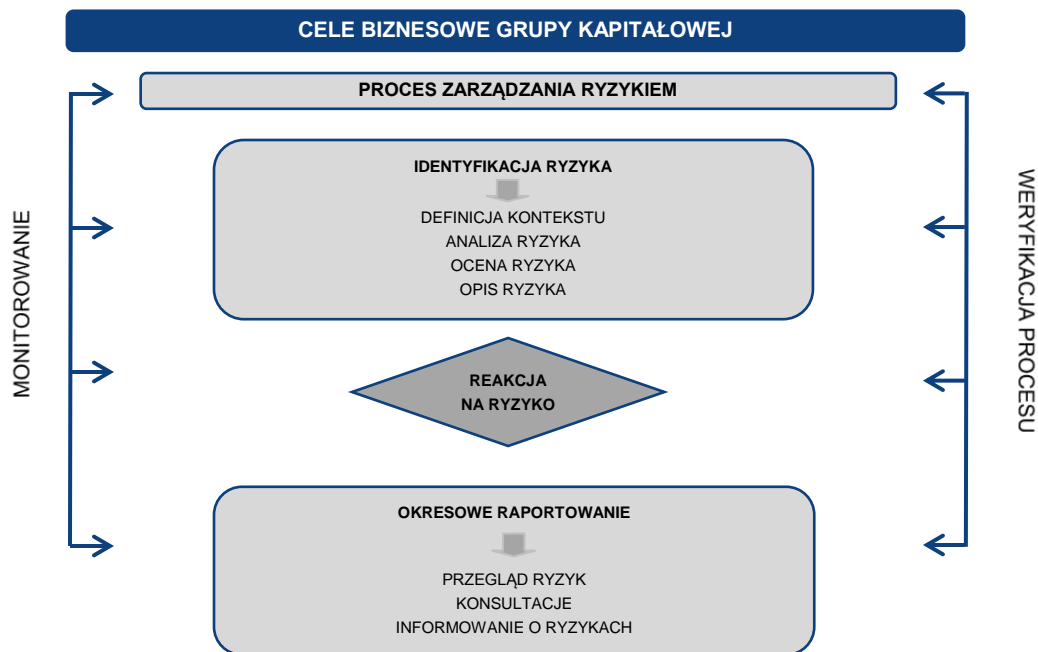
CELE BIZNESOWE GRUPY KAPITAŁOWEJ

PROCES ZARZĄDZANIA RYZYKIEM

MONITOROWANIE

IDENTYFIKACJA RYZYKA

DEFINICJA KONTEKSTU
ANALIZA RYZYKA
OCENA RYZYKA
OPIS RYZYKA

REAKCJA NA RYZYKO

OKRESOWE RAPORTOWANIE

PRZEGLĄD RYZYK
KONSULTACJE
INFORMOWANIE O RYZYKACH

WERYFIKACJA PROCESU